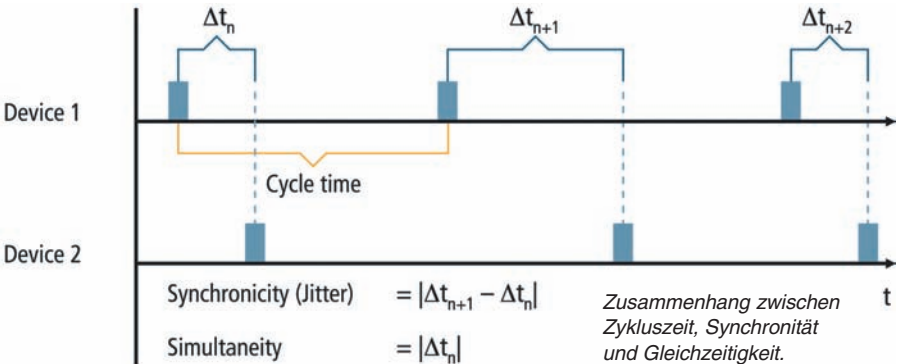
$\Delta t_n$

$\Delta t_{n+1}$

$\Delta t_{n+2}$

Device 1

Cycle time

Device 2

t

Synchronicity (Jitter) $= |\Delta t_{n+1} - \Delta t_n|$

Simultaneity $= |\Delta t_n|$

Zusammenhang zwischen Zykluszeit, Synchronität und Gleichzeitigkeit.